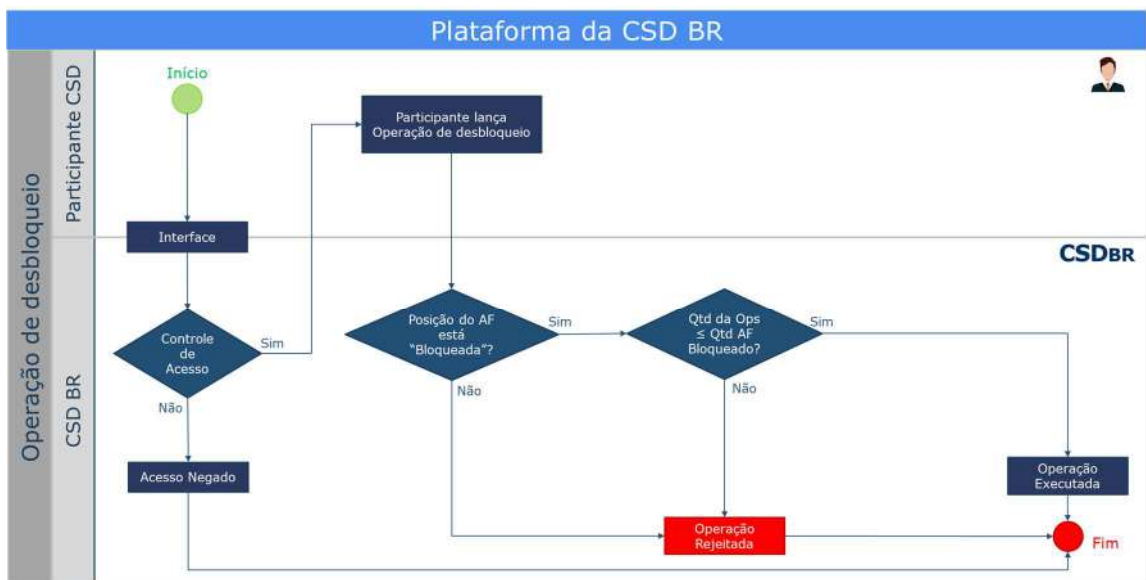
Plataforma da CSD BR

Operação de desbloqueio

Participante CSD

CSD BR

Início

Participante lança Operação de desbloqueio

Interface

CSDBR

Controle de Acesso

Sim

Não

Posição do AF está "Bloqueada"?

Sim

Não

Qtd da Ops $\leq$ Qtd AF Bloqueado?

Sim

Não

Acesso Negado

Operação Executada

Operação Rejeitada

Fim